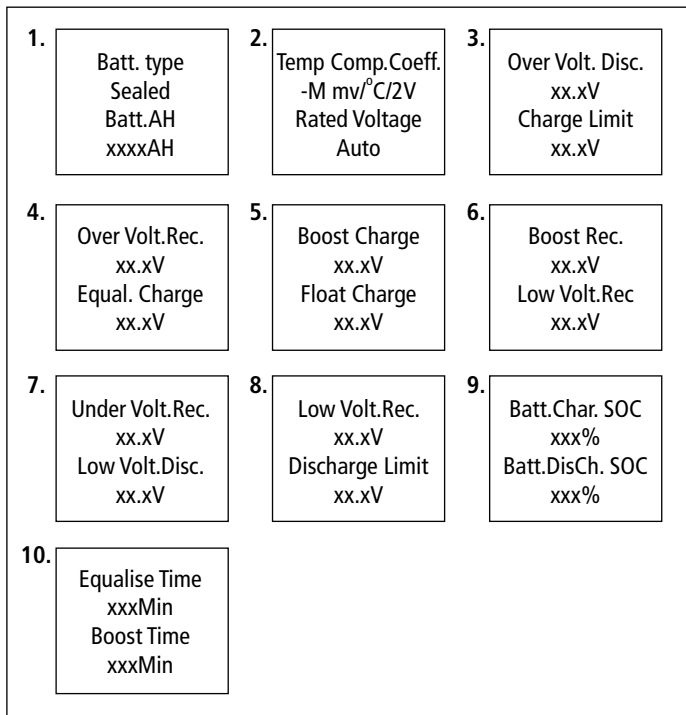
1.

Batt. type
Sealed
Batt.AH
xxxxAH

2.

Temp Comp.Coeff.
-M mv/$^{o}$C/2V
Rated Voltage
Auto

3.

Over Volt. Disc.
xx.xV
Charge Limit
xx.xV

4.

Over Volt.Rec.
xx.xV
Equal. Charge
xx.xV

5.

Boost Charge
xx.xV
Float Charge
xx.xV

6.

Boost Rec.
xx.xV
Low Volt.Rec
xx.xV

7.

Under Volt.Rec.
xx.xV
Low Volt.Disc.
xx.xV

8.

Low Volt.Rec.
xx.xV
Discharge Limit
xx.xV

9.

Batt.Char. SOC
xxx%
Batt.DisCh. SOC
xxx%

10.

Equalise Time
xxxMin
Boost Time
xxxMin